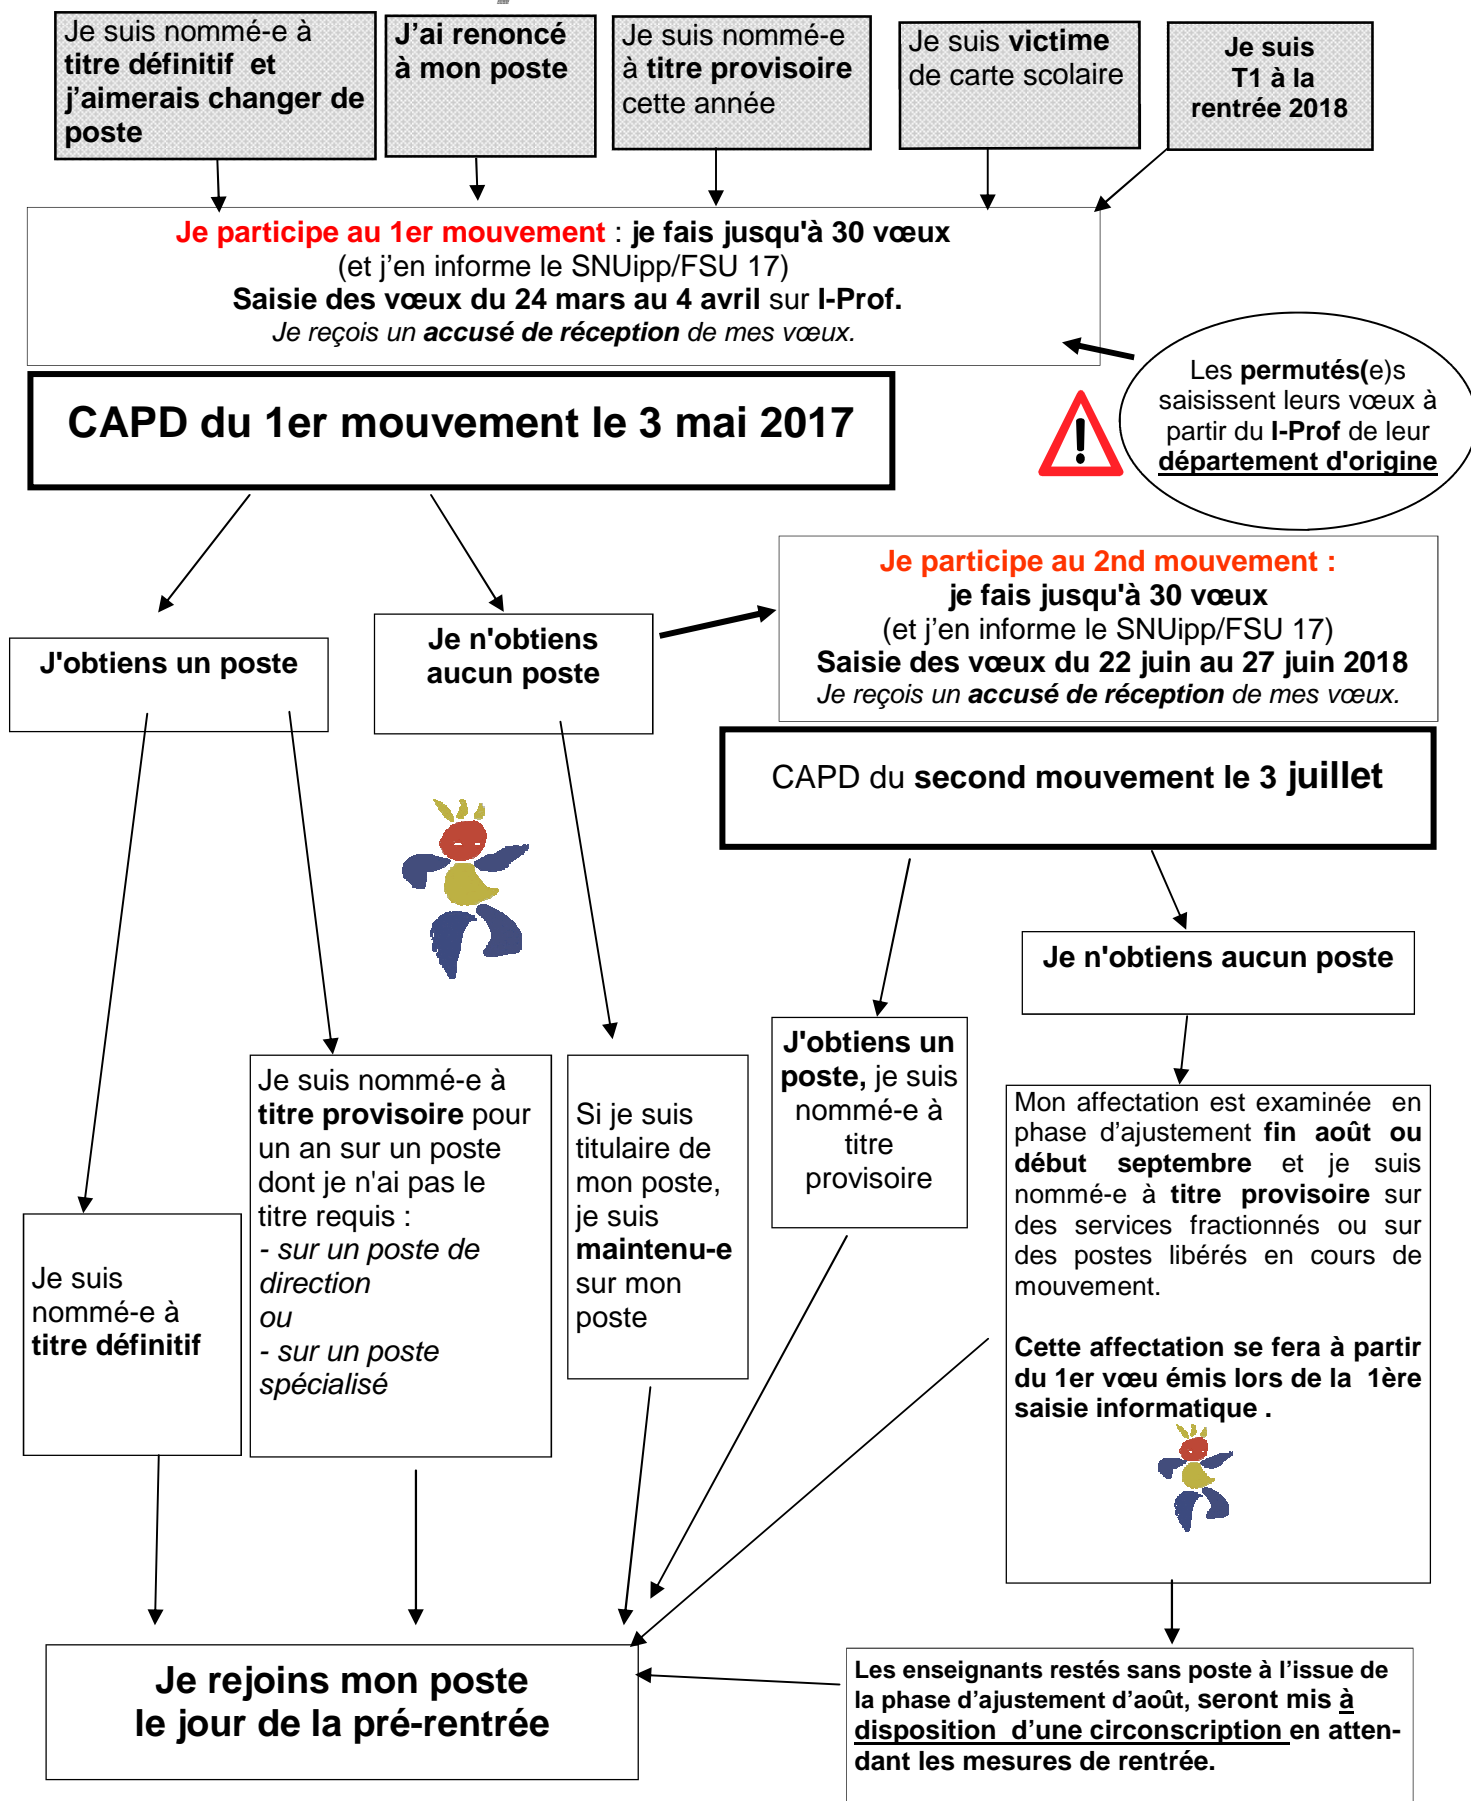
Je suis nommé-e à titre définitif et j'aimerais changer de poste

J'ai renoncé à mon poste

Je suis nommé-e à titre provisoire cette année

Je suis victime de carte scolaire

Je suis T1 à la rentrée 2018

Je participe au 1er mouvement : je fais jusqu'à 30 vœux (et j'en informe le SNUipp/FSU 17) Saisie des vœux du 24 mars au 4 avril sur I-Prof. Je reçois un accusé de réception de mes vœux.

Les permutés(e)s saisissent leurs vœux à partir du I-Prof de leur département d'origine

CAPD du 1er mouvement le 3 mai 2017

J'obtiens un poste

Je n'obtiens aucun poste

Je participe au 2nd mouvement : je fais jusqu'à 30 vœux (et j'en informe le SNUipp/FSU 17) Saisie des vœux du 22 juin au 27 juin 2018 Je reçois un accusé de réception de mes vœux.

CAPD du second mouvement le 3 juillet

Je n'obtiens aucun poste

J'obtiens un poste, je suis nommé-e à titre provisoire

Je suis nommé-e à titre provisoire pour un an sur un poste dont je n'ai pas le titre requis :
- sur un poste de direction
ou
- sur un poste spécialisé

Si je suis titulaire de mon poste, je suis maintenu-e sur mon poste

Je suis nommé-e à titre définitif

Mon affectation est examinée en phase d'ajustement fin août ou début septembre et je suis nommé-e à titre provisoire sur des services fractionnés ou sur des postes libérés en cours de mouvement.

Cette affectation se fera à partir du 1er vœu émis lors de la 1ère saisie informatique .

Je rejoins mon poste le jour de la pré-rentrée

Les enseignants restés sans poste à l'issue de la phase d'ajustement d'août, seront mis à disposition d'une circonscription en attendant les mesures de rentrée.